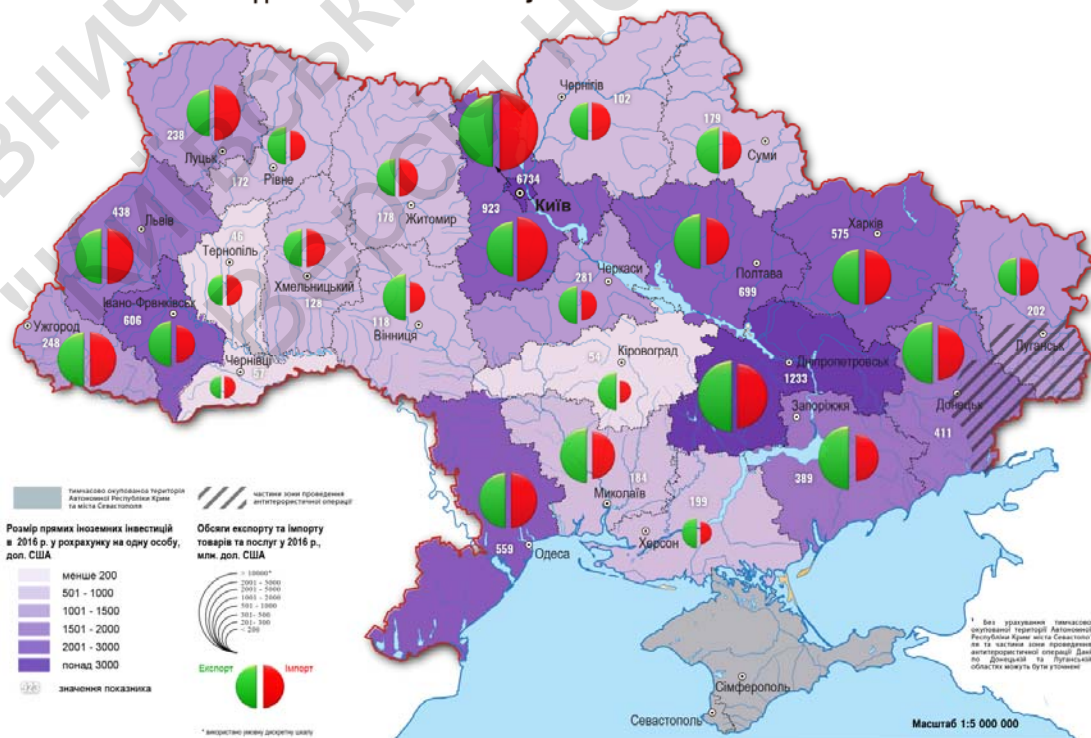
Чернігів
102
179
Суми
238
Луцьк
172
Рівне
6734
Київ
923
178
Житомир
438
Львів
46
Тернопіль
Хмельницький
128
Харків
575
Полтава
699
281
Черкаси
202
Луганськ
Івано-Франківськ
606
Ужгород
248
118
Вінниця
Чернівці
57
54
Кіровоград
Дніпропетровськ
1233
Запоріжжя
Донецьк
411
389
184
Миколаїв
199
Херсон
559
Одеса
Сімферополь
Севастополь

тимчасово окупована територія Автономної Республіки Крим та міста Севастополя
частини зони проведення антитерористичної операції

Розмір прямих іноземних інвестицій в 2016 р. у розрахунку на одну особу, дол. США
менше 200
501 - 1000
1001 - 1500
1501 - 2000
2001 - 3000
понад 3000
значення показника

Обсяги експорту та імпорту товарів та послуг у 2016 р., млн. дол. США
> 10000*
2001 - 5000
2001 - 5000
1001 - 2000
501 - 1000
301 - 500
201 - 300
< 200
Експорт
Імпорт
* використано умовну дискретну шкалу

* Без урахування тимчасово окупованої території Автономної Республіки Крим міста Севастополя та частини зони проведення антитерористичної операції. Дані по Донецькій та Луганській областях можуть бути уточнені

Масштаб 1:5 000 000